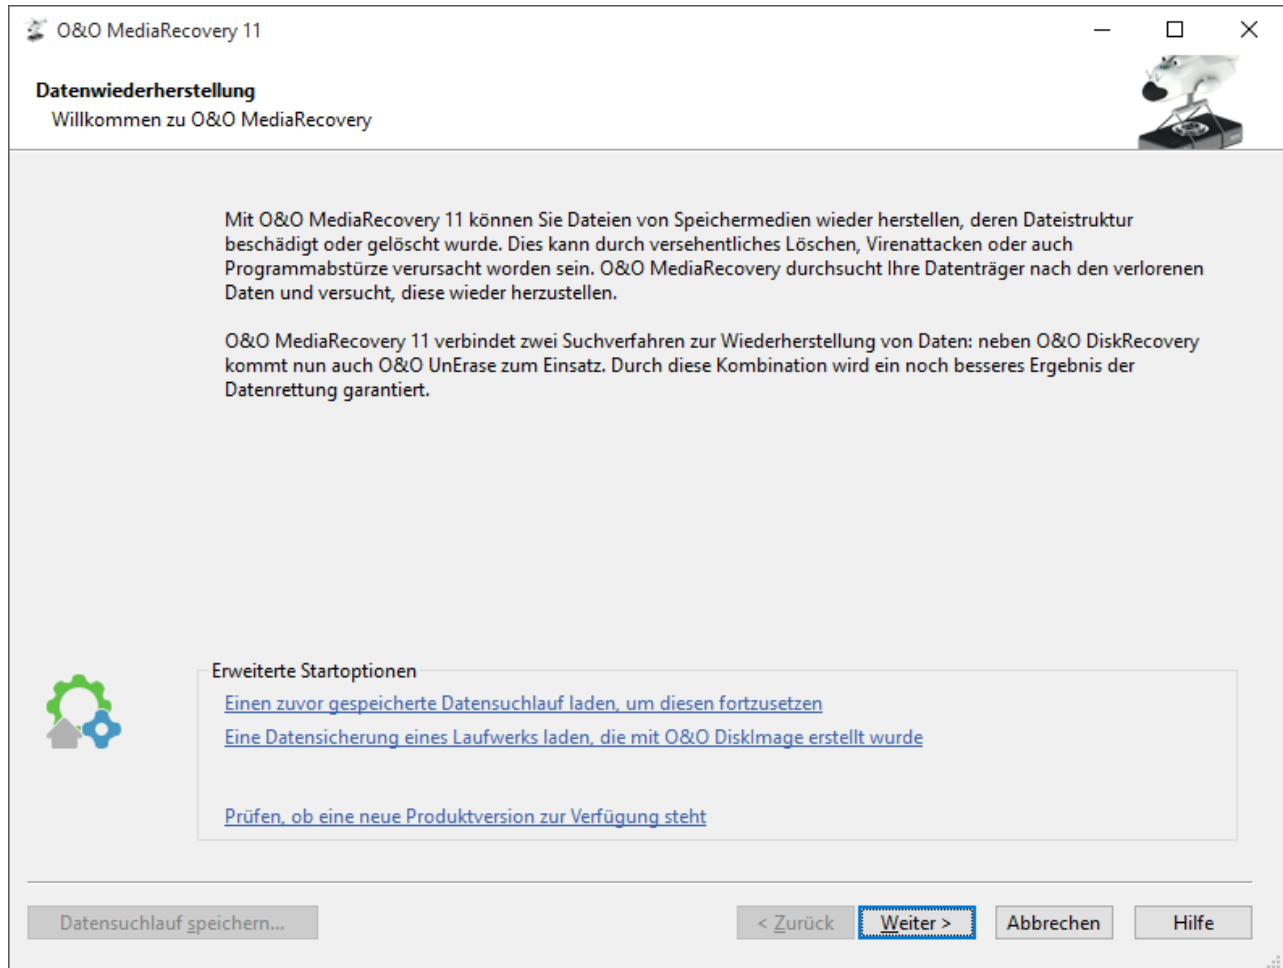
O&O MediaRecovery 11

Datenwiederherstellung
Willkommen zu O&O MediaRecovery

Mit O&O MediaRecovery 11 können Sie Dateien von Speichermedien wieder herstellen, deren Dateistruktur beschädigt oder gelöscht wurde. Dies kann durch versehentliches Löschen, Virenattacken oder auch Programmabstürze verursacht worden sein. O&O MediaRecovery durchsucht Ihre Datenträger nach den verlorenen Daten und versucht, diese wieder herzustellen.

O&O MediaRecovery 11 verbindet zwei Suchverfahren zur Wiederherstellung von Daten: neben O&O DiskRecovery kommt nun auch O&O UnErase zum Einsatz. Durch diese Kombination wird ein noch besseres Ergebnis der Datenrettung garantiert.

Erweiterte Startoptionen
Einen zuvor gespeicherte Datensuchlauf laden, um diesen fortzusetzen
Eine Datensicherung eines Laufwerks laden, die mit O&O DiskImage erstellt wurde
Prüfen, ob eine neue Produktversion zur Verfügung steht

Datensuchlauf speichern...
< Zurück
Weiter >
Abbrechen
Hilfe